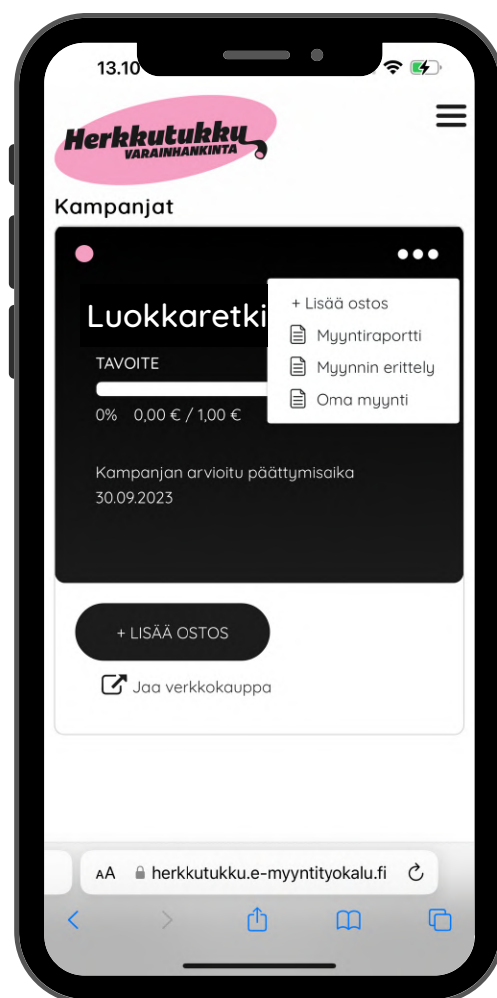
13.10

Herkkutukku
VARAINHANKINTA

Kampanjat

Luokkaretki

+ Lisää ostos
Myyntiraportti
Myynnin erittely
Oma myynti

TAVOITE

0% 0,00 € / 1,00 €

Kampanjan arvioitu päättymisaika
30.09.2023

+ LISÄÄ OSTOS

Jaa verkkokauppa

AA herkkutukku.e-myyntityokalu.fi